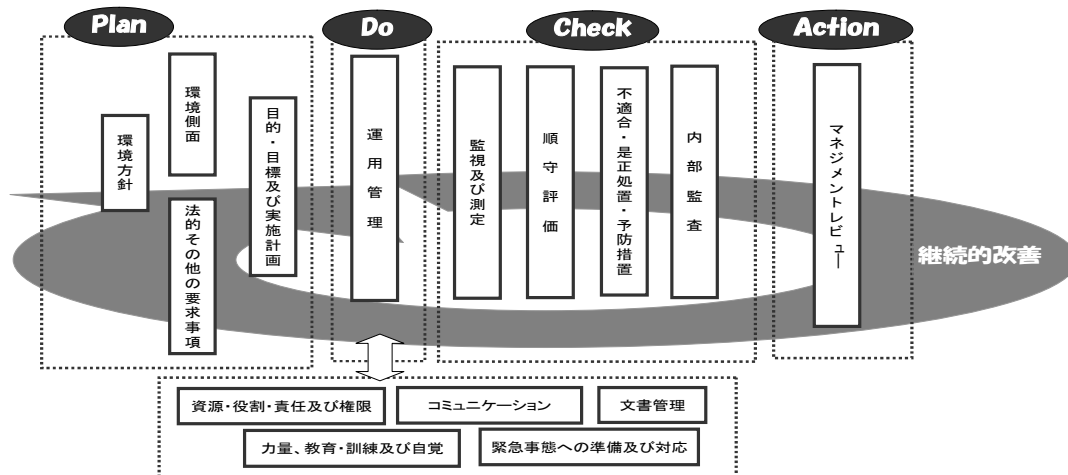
Plan

Do

Check

Action

環境方針

環境側面

法的その他の要求事項

目的・目標及び実施計画

運用管理

監視及び測定

順守評価

不適合・是正処置・予防措置

内部監査

マネジメントレビュー

継続的改善

資源・役割・責任及び権限

コミュニケーション

文書管理

力量、教育・訓練及び自覚

緊急事態への準備及び対応